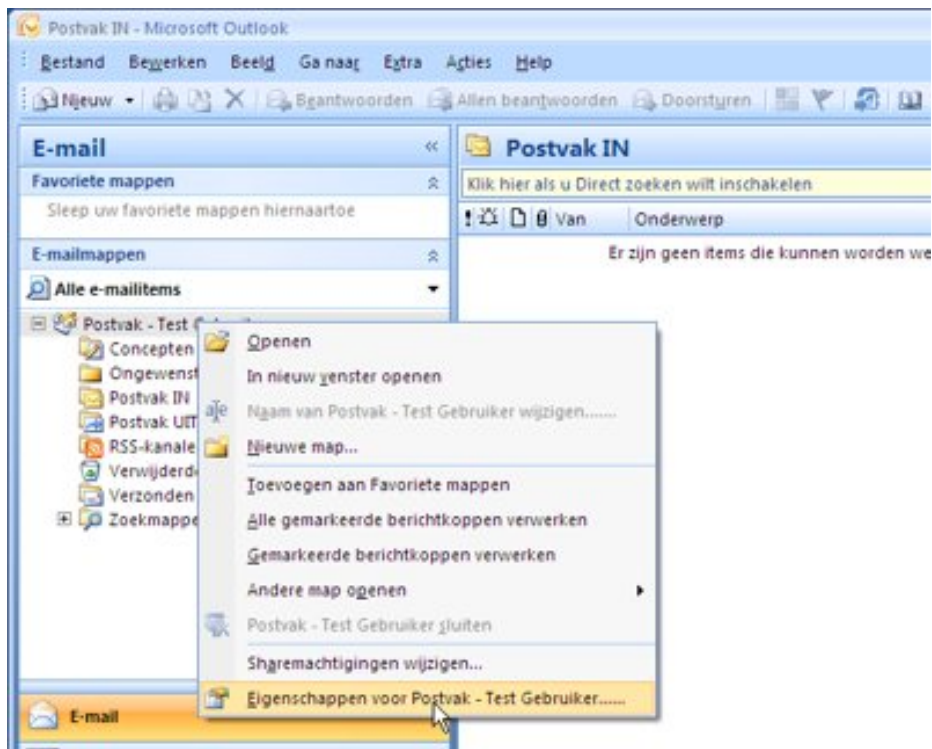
Postvak IN - Microsoft Outlook

Bestand Bewerken Beeld Ga naar Extra Acties Help

Nieuw Beantwoorden Allen beantwoorden Doorsturen

E-mail

Favoriete mappen

Sleep uw favoriete mappen hiernaartoe

E-mailmappen

Alle e-mailitems

Postvak - Test G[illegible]

Concepten

Ongewenst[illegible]

Postvak IN

Postvak UIT

RSS-kanale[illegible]

Verwijderd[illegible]

Verzonden

Zoekmappe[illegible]

E-mail

Postvak IN

Klik hier als u Direct zoeken wilt inschakelen

Van Onderwerp

Er zijn geen items die kunnen worden we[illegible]

Openen

In nieuw venster openen

Naam van Postvak - Test Gebruiker wijzigen.......

Nieuwe map...

Toevoegen aan Favoriete mappen

Alle gemarkeerde berichtkoppen verwerken

Gemarkeerde berichtkoppen verwerken

Andere map openen

Postvak - Test Gebruiker sluiten

Sharemachtigingen wijzigen...

Eigenschappen voor Postvak - Test Gebruiker......